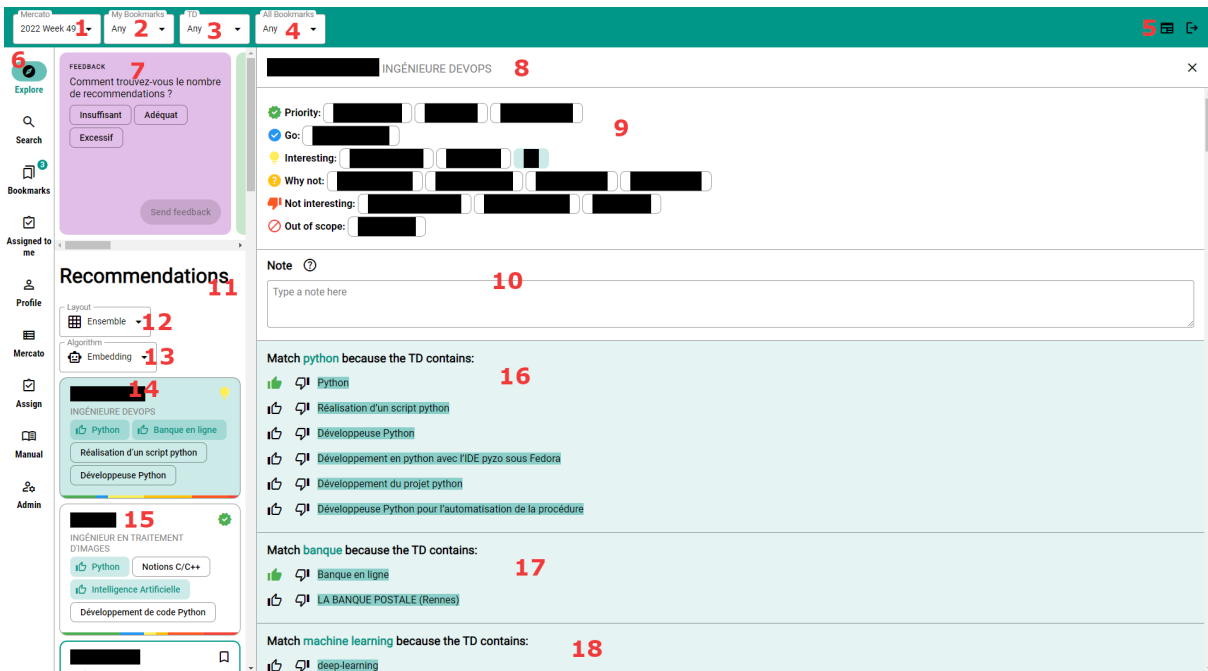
Mercato
2022 Week 49 1
My Bookmarks
Any 2
TD
Any 3
All Bookmarks
Any 4
5

6
Explore
Search
3
Bookmarks
Assigned to me
Profile
Mercato
Assign
Manual
Admin

FEEDBACK 7
Comment trouvez-vous le nombre de recommendations ?
Insuffisant
Adéquat
Excessif
Send feedback

Recommendations 11
Layout
Ensemble 12
Algorithm
Embedding 13

14
INGÉNIEURE DEVOPS
Python
Banque en ligne
Réalisation d'un script python
Développeuse Python

15
INGÉNIEUR EN TRAITEMENT D'IMAGES
Python
Notions C/C++
Intelligence Artificielle
Développement de code Python

INGÉNIEURE DEVOPS 8

Priority:
Go:
Interesting:
Why not:
Not interesting:
Out of scope:
9

Note
10
Type a note here

Match python because the TD contains: 16
Python
Réalisation d'un script python
Développeuse Python
Développement en python avec l'IDE pyzo sous Fedora
Développement du projet python
Développeuse Python pour l'automatisation de la procédure

Match banque because the TD contains: 17
Banque en ligne
LA BANQUE POSTALE (Rennes)

Match machine learning because the TD contains: 18
deep-learning